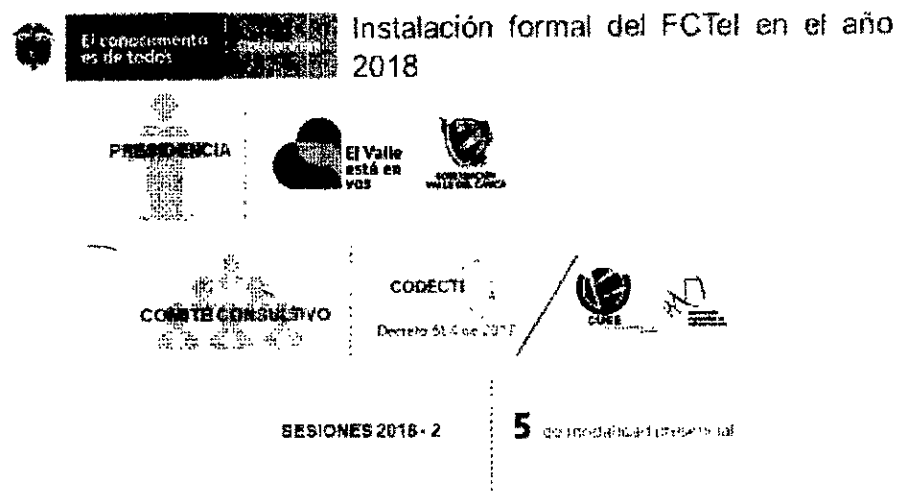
El conocimiento es de todos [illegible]

Instalación formal del FCTeI en el año 2018

PRESIDENCIA

El Valle está en vos

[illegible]

COMITÉ CONSULTIVO

CODECTI

Decreto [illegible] de 2017

CUEE

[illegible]

SESIONES 2018 - 2

5 de modalidad presencial